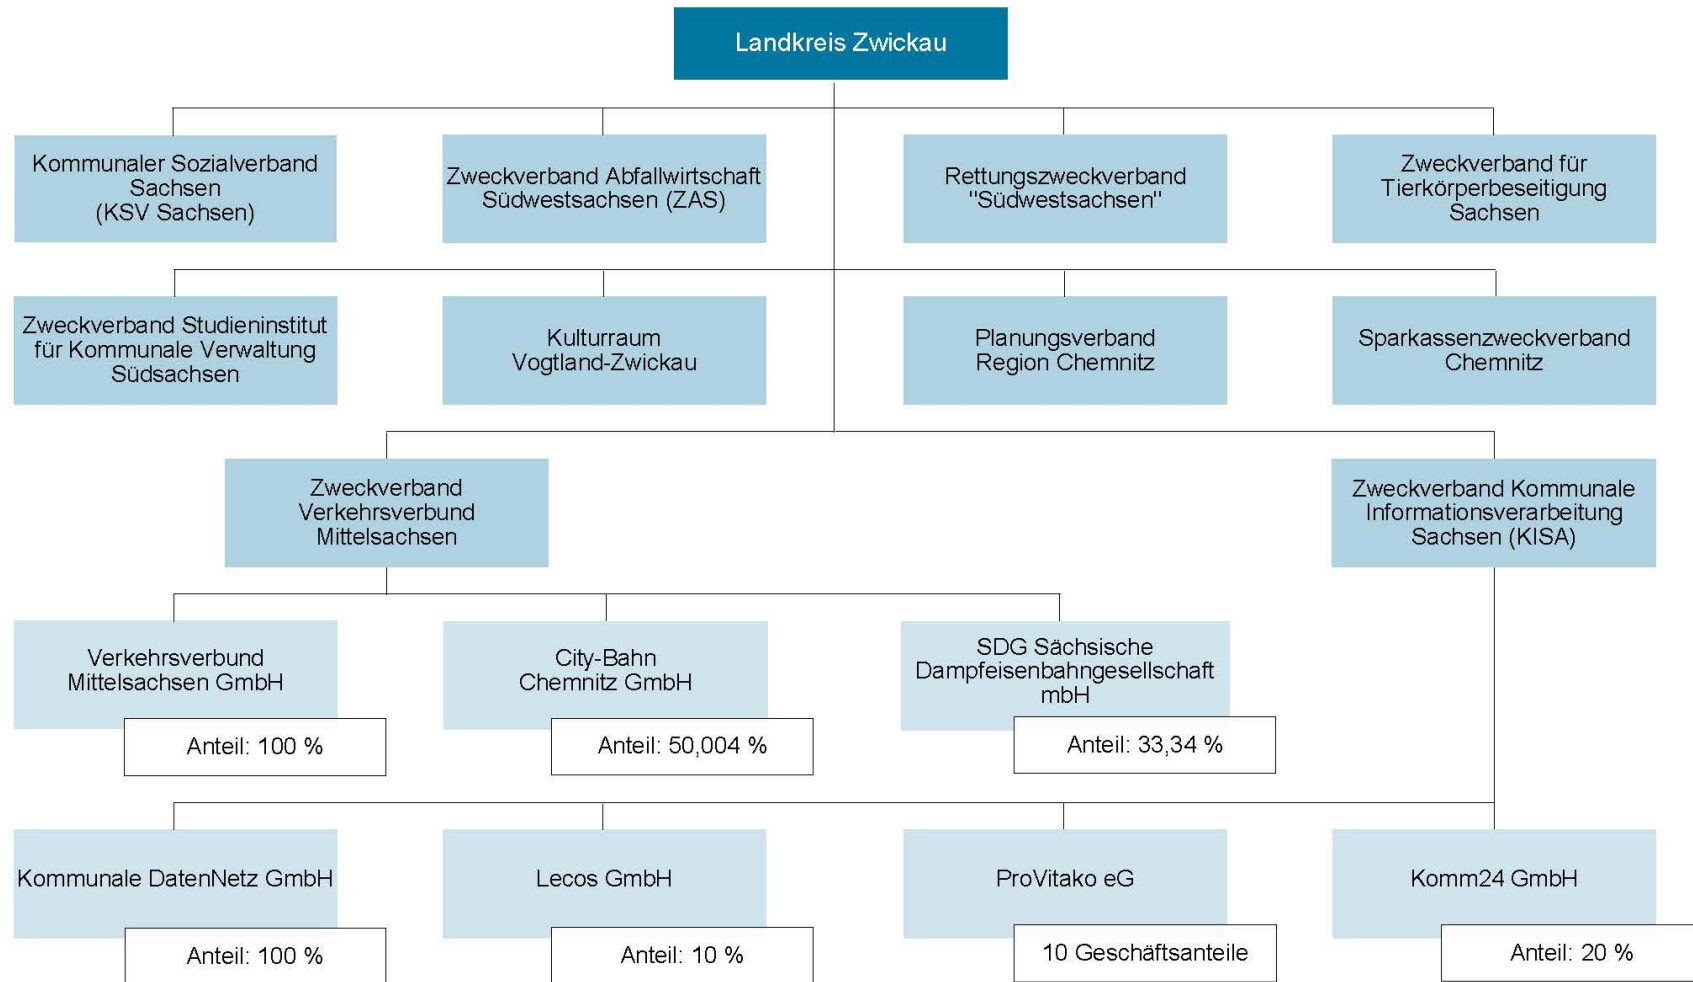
Landkreis Zwickau

Kommunaler Sozialverband Sachsen (KSV Sachsen)

Zweckverband Abfallwirtschaft Südwestsachsen (ZAS)

Rettungszweckverband "Südwestsachsen"

Zweckverband für Tierkörperbeseitigung Sachsen

Zweckverband Studieninstitut für Kommunale Verwaltung Südsachsen

Kulturraum Vogtland-Zwickau

Planungsverband Region Chemnitz

Sparkassenzweckverband Chemnitz

Zweckverband Verkehrsverbund Mittelsachsen

Zweckverband Kommunale Informationsverarbeitung Sachsen (KISA)

Verkehrsverbund Mittelsachsen GmbH

Anteil: 100 %

City-Bahn Chemnitz GmbH

Anteil: 50,004 %

SDG Sächsische Dampfeisenbahngesellschaft mbH

Anteil: 33,34 %

Kommunale DatenNetz GmbH

Anteil: 100 %

Lecos GmbH

Anteil: 10 %

ProVitako eG

10 Geschäftsanteile

Komm24 GmbH

Anteil: 20 %